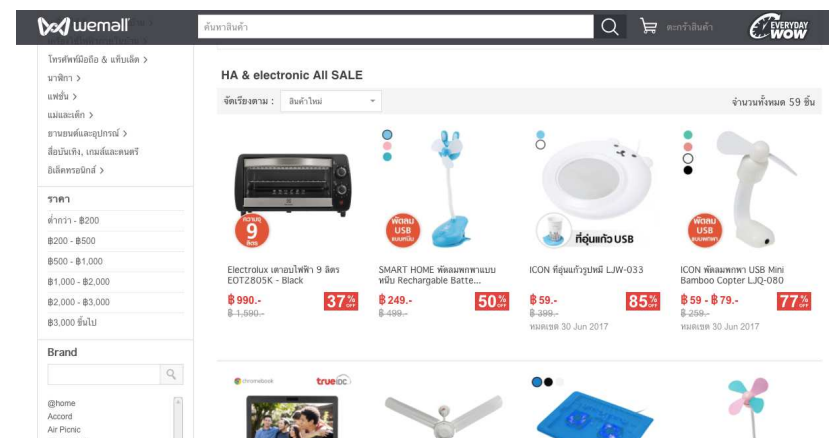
wemall

ค้นหาสินค้า

ตะกร้าสินค้า

EVERYDAY WOW

โทรศัพท์มือถือ & แท็บเล็ต >
นาฬิกา >
แฟชั่น >
แม่และเด็ก >
ยานยนต์และอุปกรณ์ >
สื่อบันเทิง, เกมส์และดนตรี
อิเล็คทรอนิกส์ >

ราคา
ต่ำกว่า - ฿200
฿200 - ฿500
฿500 - ฿1,000
฿1,000 - ฿2,000
฿2,000 - ฿3,000
฿3,000 ขึ้นไป

Brand

@home
Accord
Air Picnic

HA & electronic All SALE

จัดเรียงตาม : สินค้าใหม่

จำนวนทั้งหมด 59 ชิ้น

ความจุ 9 ลิตร

Electrolux เตาอบไฟฟ้า 9 ลิตร EOT2805K - Black
฿ 990.-
฿ 1,590.-
37% OFF

พัดลม USB แบบหนีบ

SMART HOME พัดลมพกพาแบบหนีบ Rechargable Batte...
฿ 249.-
฿ 499.-
50% OFF

ที่อุ่นแก้ว USB

ICON ที่อุ่นแก้วรูปหมี LJW-033
฿ 59.-
฿ 399.-
หมดเขต 30 Jun 2017
85% OFF

พัดลม USB แบบพกพา

ICON พัดลมพกพา USB Mini Bamboo Copter LJQ-080
฿ 59 - ฿ 79.-
฿ 259.-
หมดเขต 30 Jun 2017
77% OFF

chromebook
trueIDC